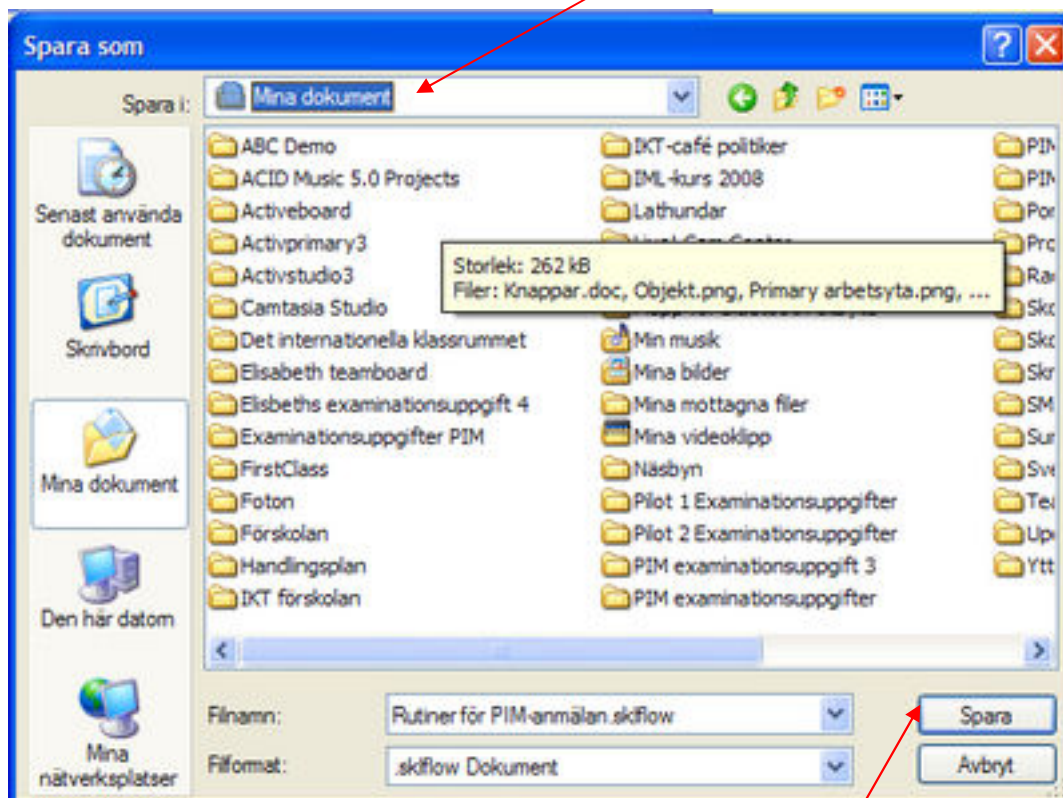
Spara som

Spara i: Mina dokument

Senast använda dokument

Skrivbord

Mina dokument

Den här datorn

Mina nätverksplatser

ABC Demo
ACID Music 5.0 Projects
Activeboard
Activprimary3
Activstudio3
Camtasia Studio
Det internationella klassrummet
Elisabeth teamboard
Elisbeths examinationsuppgift 4
Examinationsuppgifter PIM
FirstClass
Foton
Förskolan
Handlingsplan
IKT förskolan

IKT-café politiker
IML-kurs 2008
Lathundar
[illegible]
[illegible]
Min musik
Mina bilder
Mina mottagna filer
Mina videoklipp
Näsbyn
Pilot 1 Examinationsuppgifter
Pilot 2 Examinationsuppgifter
PIM examinationsuppgift 3
PIM examinationsuppgifter

PIM
PIM
Por
Pro
Ra
Sko
Sko
Skr
SM
Sur
Sve
Tex
Up
Ytt

Storlek: 262 kB
Filer: Knappar.doc, Objekt.png, Primary arbetsyta.png, ...

Filnamn: Rutiner för PIM-anmälan.sklflow

Filformat: .sklflow Dokument

Spara

Avbryt